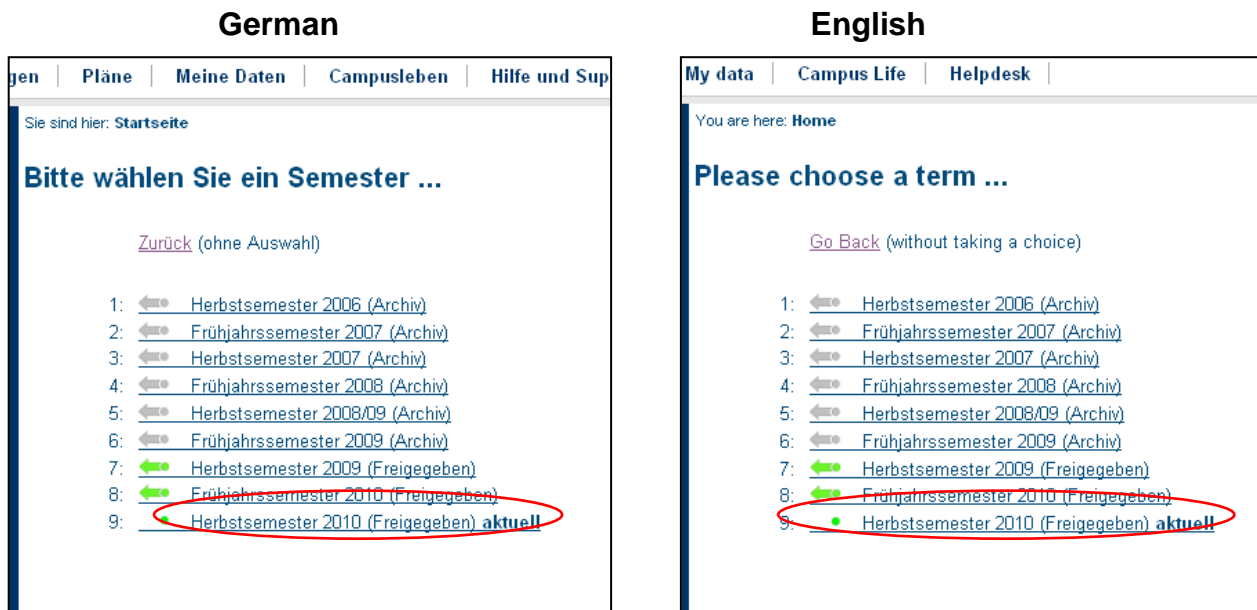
German

gen | Pläne | Meine Daten | Campusleben | Hilfe und Sup

Sie sind hier: Startseite

Bitte wählen Sie ein Semester ...

Zurück (ohne Auswahl)

1: Herbstsemester 2006 (Archiv)
2: Frühjahrssemester 2007 (Archiv)
3: Herbstsemester 2007 (Archiv)
4: Frühjahrssemester 2008 (Archiv)
5: Herbstsemester 2008/09 (Archiv)
6: Frühjahrssemester 2009 (Archiv)
7: Herbstsemester 2009 (Freigegeben)
8: Frühjahrssemester 2010 (Freigegeben)
9: Herbstsemester 2010 (Freigegeben) aktuell

English

My data | Campus Life | Helpdesk |

You are here: Home

Please choose a term ...

Go Back (without taking a choice)

1: Herbstsemester 2006 (Archiv)
2: Frühjahrssemester 2007 (Archiv)
3: Herbstsemester 2007 (Archiv)
4: Frühjahrssemester 2008 (Archiv)
5: Herbstsemester 2008/09 (Archiv)
6: Frühjahrssemester 2009 (Archiv)
7: Herbstsemester 2009 (Freigegeben)
8: Frühjahrssemester 2010 (Freigegeben)
9: Herbstsemester 2010 (Freigegeben) aktuell